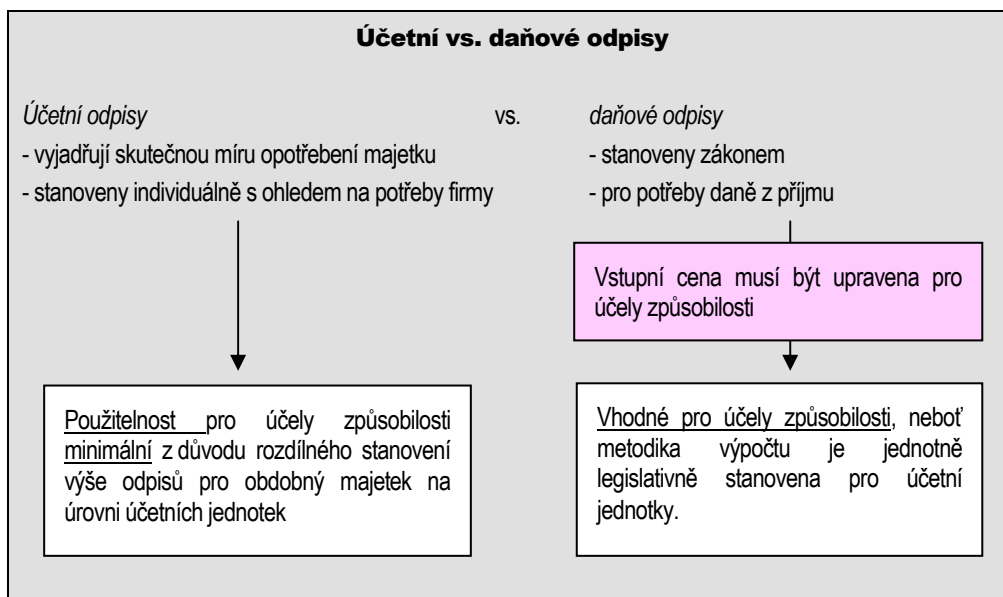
Účetní vs. daňové odpisy

Účetní odpisy

vs.

daňové odpisy

- vyjadřují skutečnou míru opotřebení majetku
- stanoveny individuálně s ohledem na potřeby firmy

- stanoveny zákonem
- pro potřeby daně z příjmu

Vstupní cena musí být upravena pro účely způsobilosti

Použitelnost pro účely způsobilosti minimální z důvodu rozdílného stanovení výše odpisů pro obdobný majetek na úrovni účetních jednotek

Vhodné pro účely způsobilosti, neboť metodika výpočtu je jednotně legislativně stanovena pro účetní jednotky.